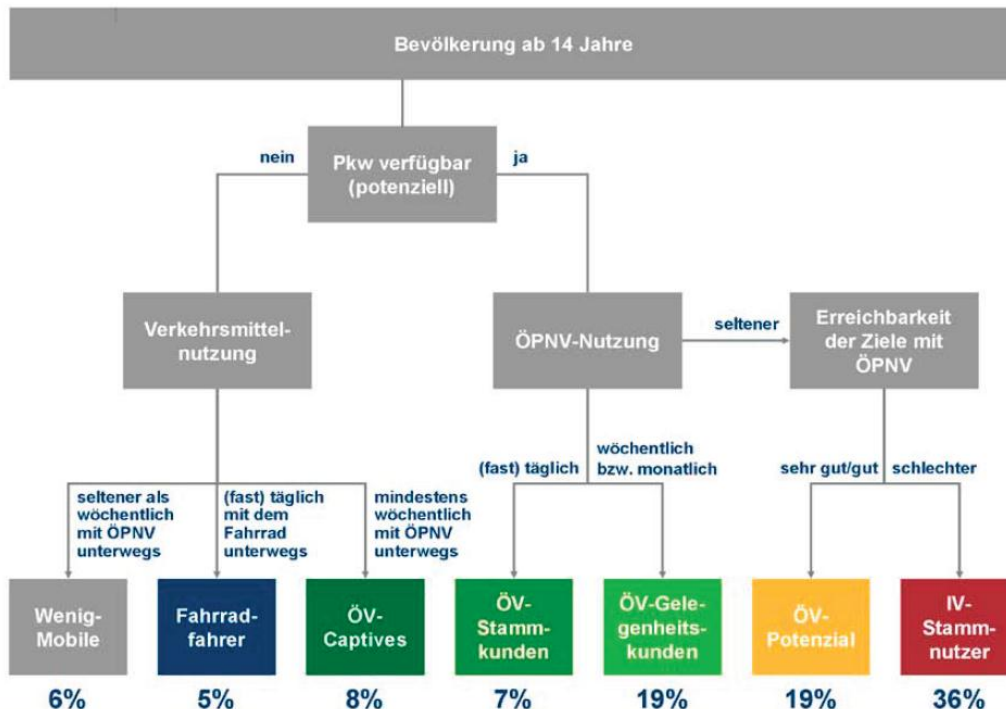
Bevölkerung ab 14 Jahre

nein

Pkw verfügbar (potenziell)

ja

Verkehrsmittelnutzung

ÖPNV-Nutzung

seltener

Erreichbarkeit der Ziele mit ÖPNV

seltener als wöchentlich mit ÖPNV unterwegs

(fast) täglich mit dem Fahrrad unterwegs

mindestens wöchentlich mit ÖPNV unterwegs

(fast) täglich

wöchentlich bzw. monatlich

sehr gut/gut

schlechter

Wenig-Mobile

6%

Fahrradfahrer

5%

ÖV-Captives

8%

ÖV-Stammkunden

7%

ÖV-Gelegenheitskunden

19%

ÖV-Potenzial

19%

IV-Stammnutzer

36%